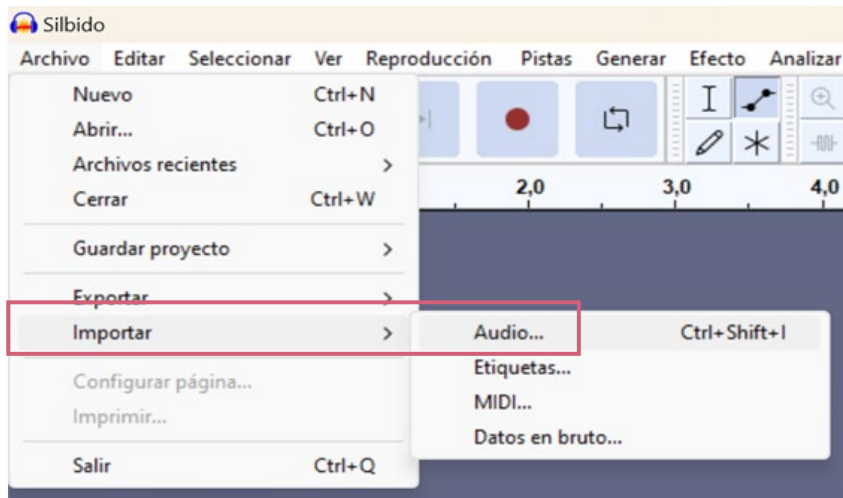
Silbido

Archivo Editar Seleccionar Ver Reproducción Pistas Generar Efecto Analizar

Nuevo Ctrl+N
Abrir... Ctrl+O
Archivos recientes >
Cerrar Ctrl+W
Guardar proyecto >
Exportar >
Importar >
Configurar página...
Imprimir...
Salir Ctrl+Q

2,0 3,0 4,0

Audio... Ctrl+Shift+I
Etiquetas...
MIDI...
Datos en bruto...